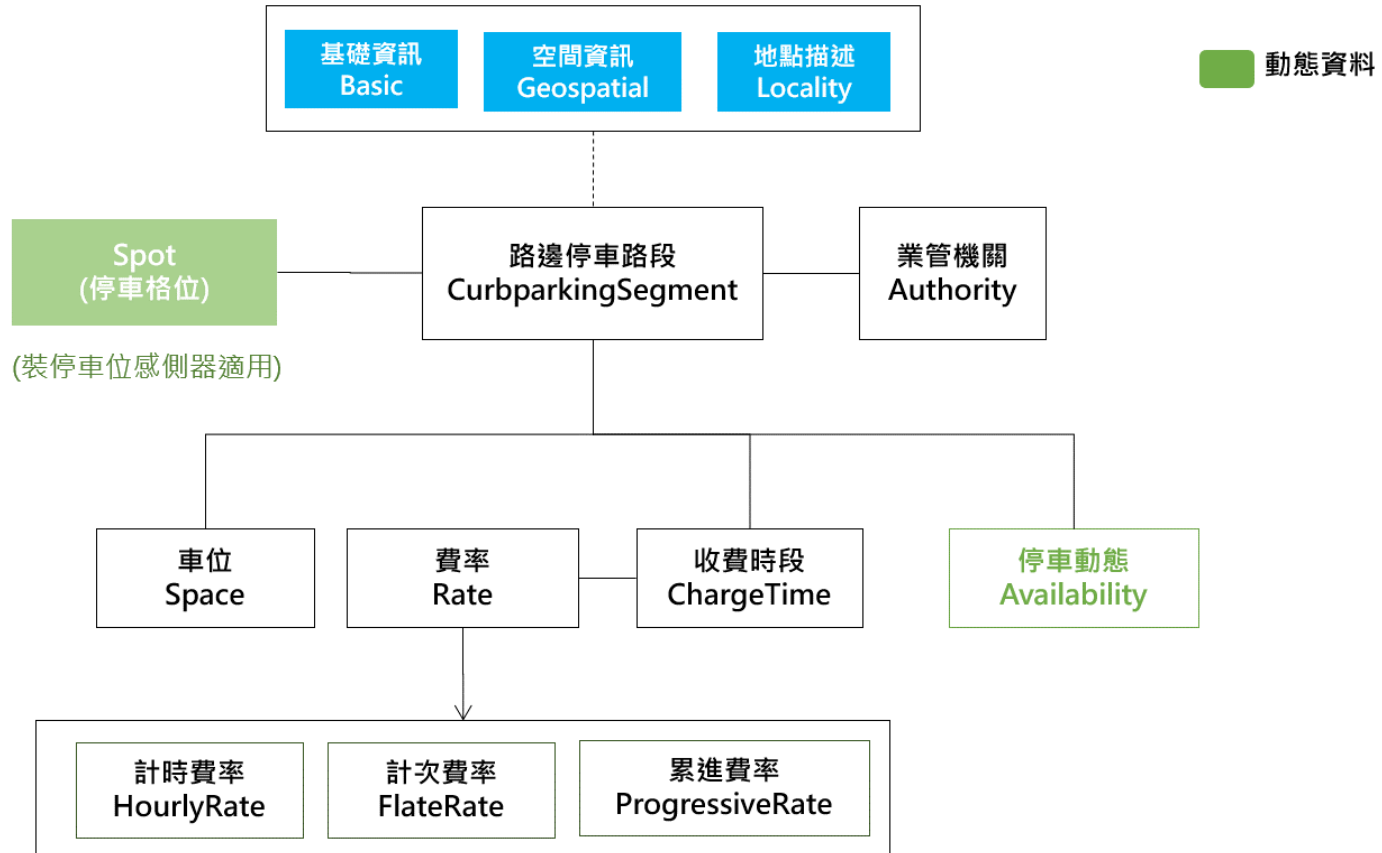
基礎資訊
Basic

空間資訊
Geospatial

地點描述
Locality

動態資料

Spot
(停車格位)

(裝停車位感測器適用)

路邊停車路段
CurbparkingSegment

業管機關
Authority

車位
Space

費率
Rate

收費時段
ChargeTime

停車動態
Availability

計時費率
HourlyRate

計次費率
FlateRate

累進費率
ProgressiveRate